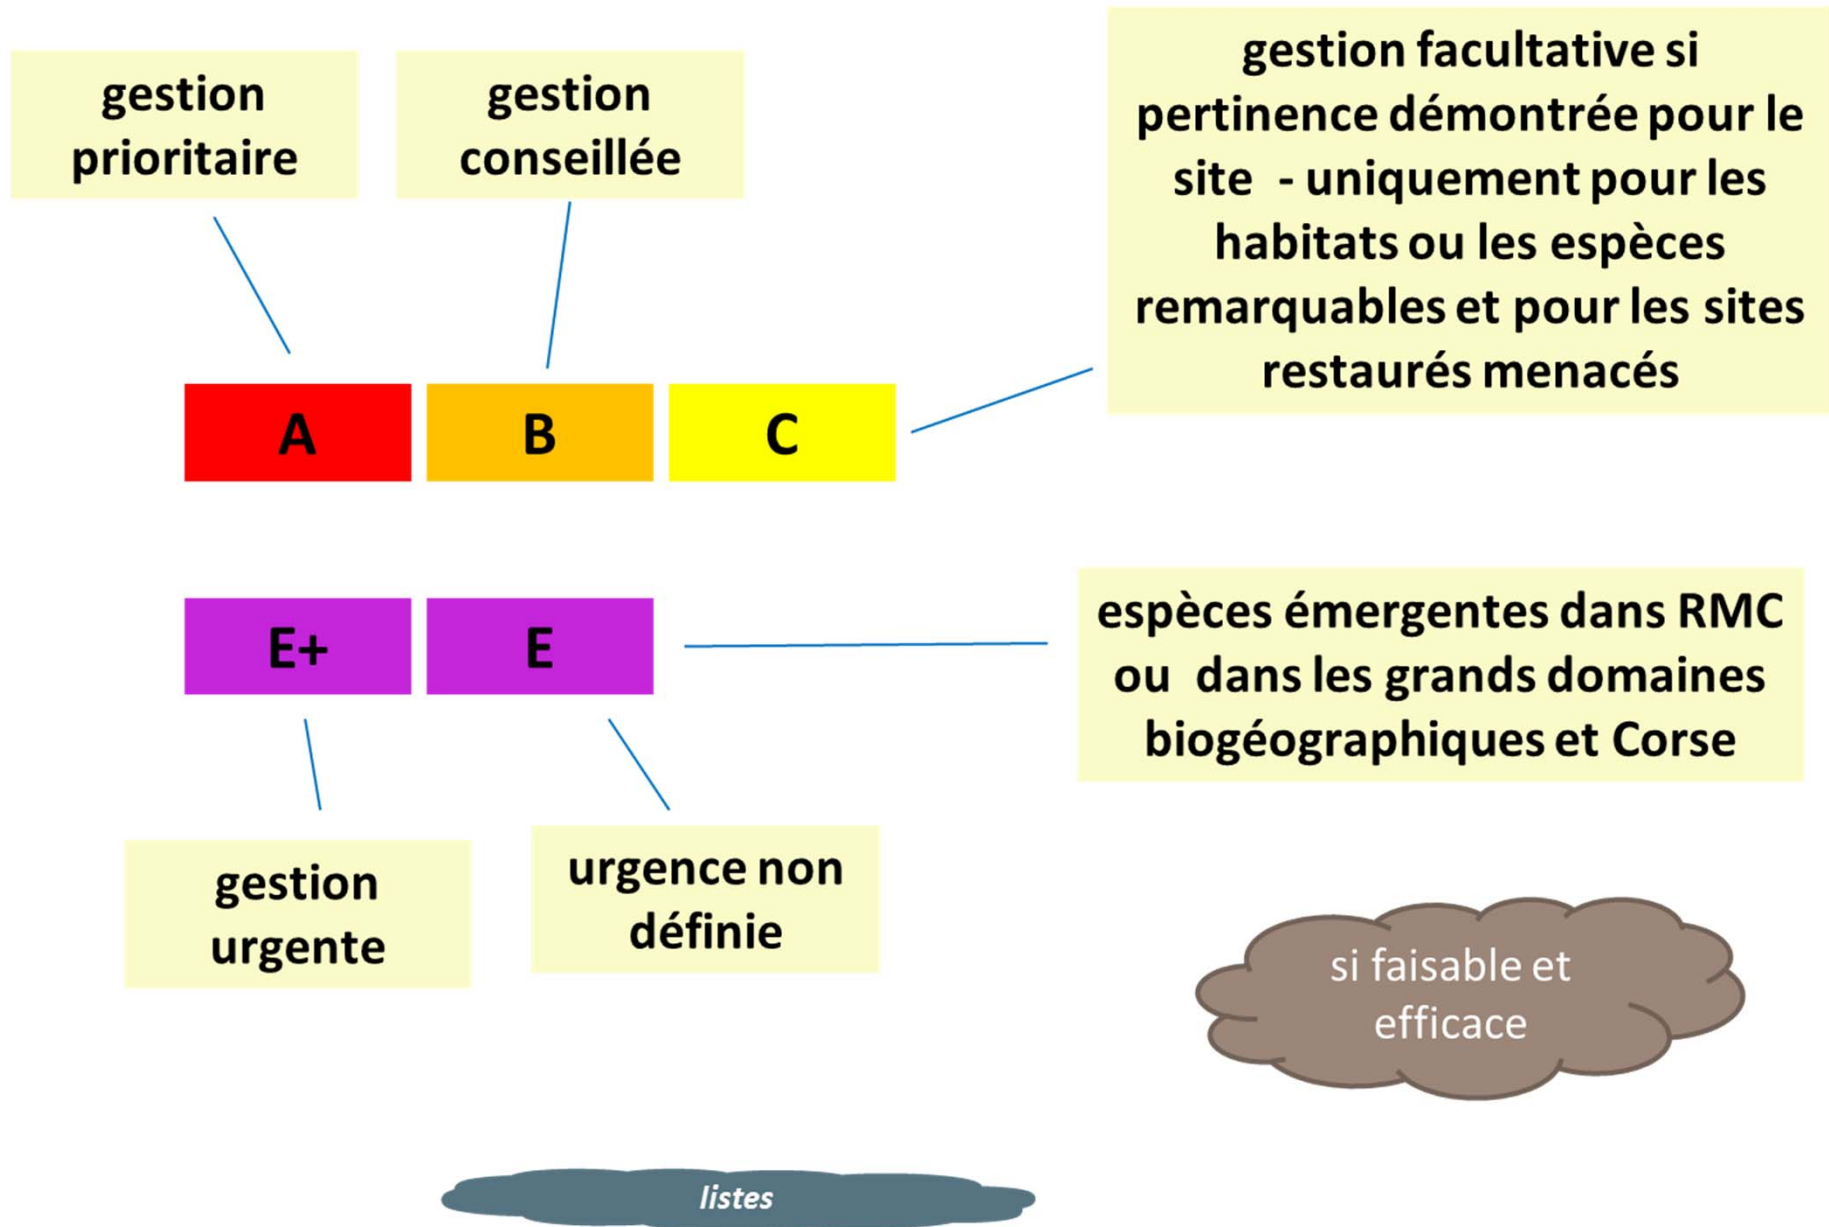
gestion prioritaire

gestion conseillée

gestion facultative si pertinence démontrée pour le site - uniquement pour les habitats ou les espèces remarquables et pour les sites restaurés menacés

A

B

C

E+

E

espèces émergentes dans RMC ou dans les grands domaines biogéographiques et Corse

gestion urgente

urgence non définie

si faisable et efficace

listes